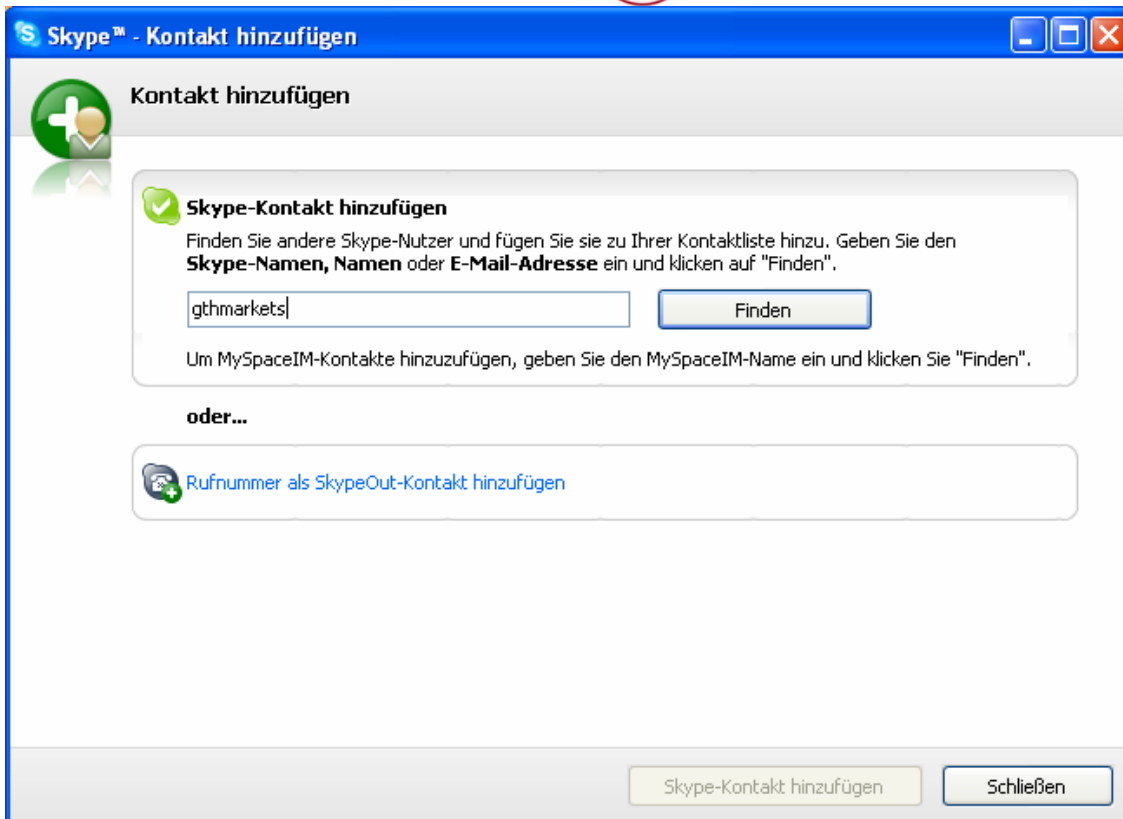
Skype™ - Kontakt hinzufügen

Kontakt hinzufügen

Skype-Kontakt hinzufügen

Finden Sie andere Skype-Nutzer und fügen Sie sie zu Ihrer Kontaktliste hinzu. Geben Sie den **Skype-Namen, Namen** oder **E-Mail-Adresse** ein und klicken auf "Finden".

gthmarkets

Finden

Um MySpaceIM-Kontakte hinzuzufügen, geben Sie den MySpaceIM-Name ein und klicken Sie "Finden".

oder...

Rufnummer als SkypeOut-Kontakt hinzufügen

Skype-Kontakt hinzufügen

Schließen